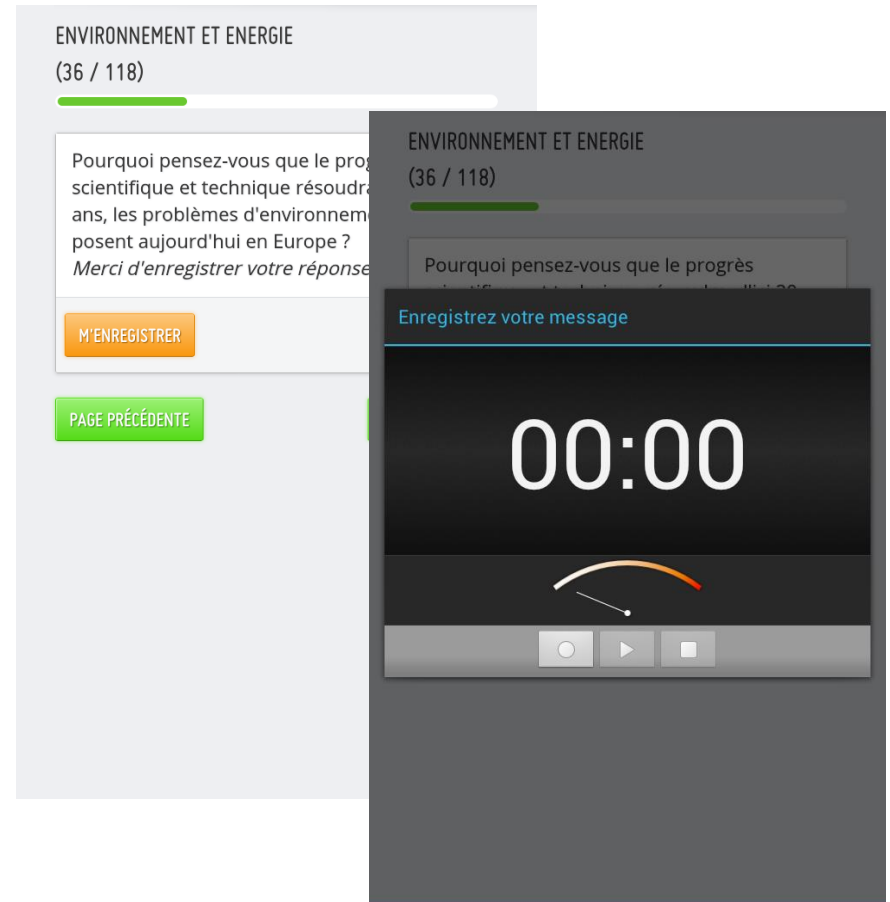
ENVIRONNEMENT ET ENERGIE
(36 / 118)

Pourquoi pensez-vous que le prog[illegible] scientifique et technique résoudra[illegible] ans, les problèmes d'environneme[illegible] posent aujourd'hui en Europe ?
*Merci d'enregistrer votre réponse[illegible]*

M'ENREGISTRER

PAGE PRÉCÉDENTE

ENVIRONNEMENT ET ENERGIE
(36 / 118)

Pourquoi pensez-vous que le progrès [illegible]

Enregistrez votre message

00:00